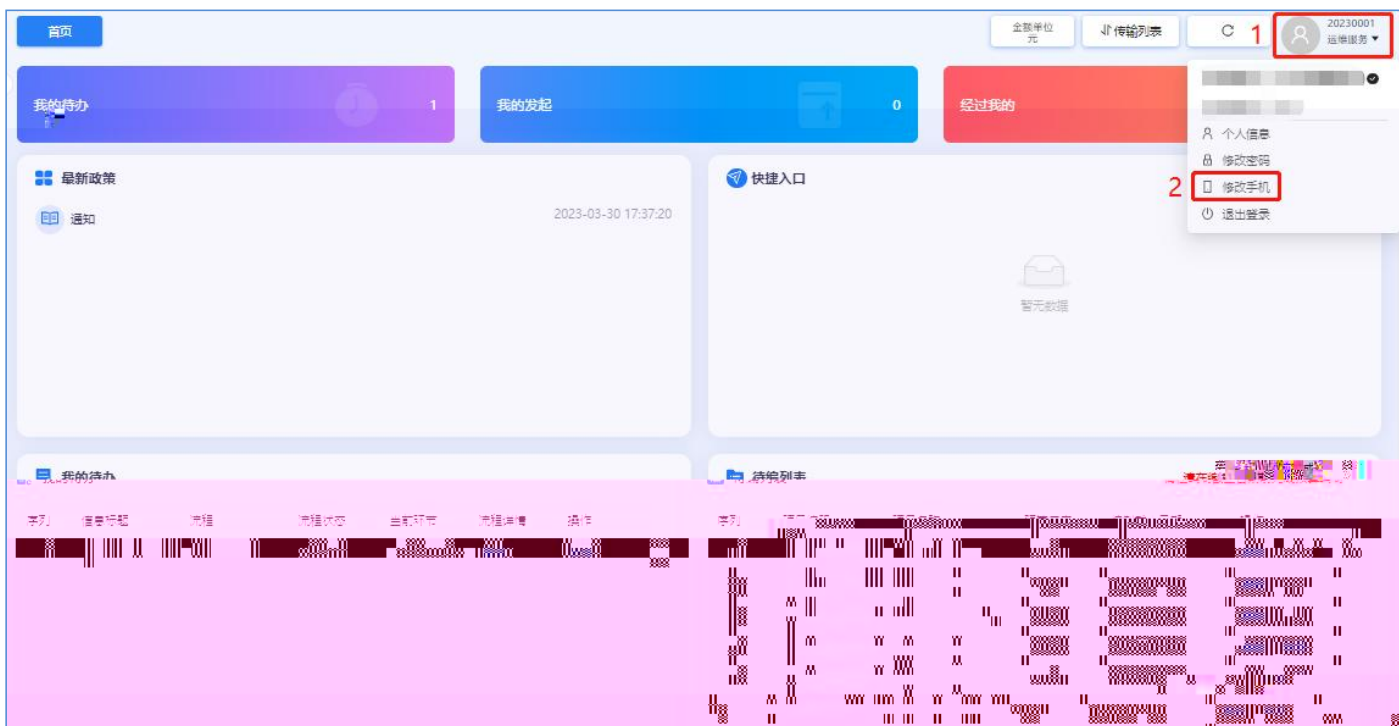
首页

金额单位 元

传输列表

C

1

20230001 运维服务

我的待办 1

我的发起 0

经过我的

个人信息

修改密码

2

修改手机

退出登录

最新政策

通知 2023-03-30 17:37:20

快捷入口

暂无数据

我的待办

待输列表

序列 信息标题 流程 流程状态 当前环节 流程详情 操作

序列

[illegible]